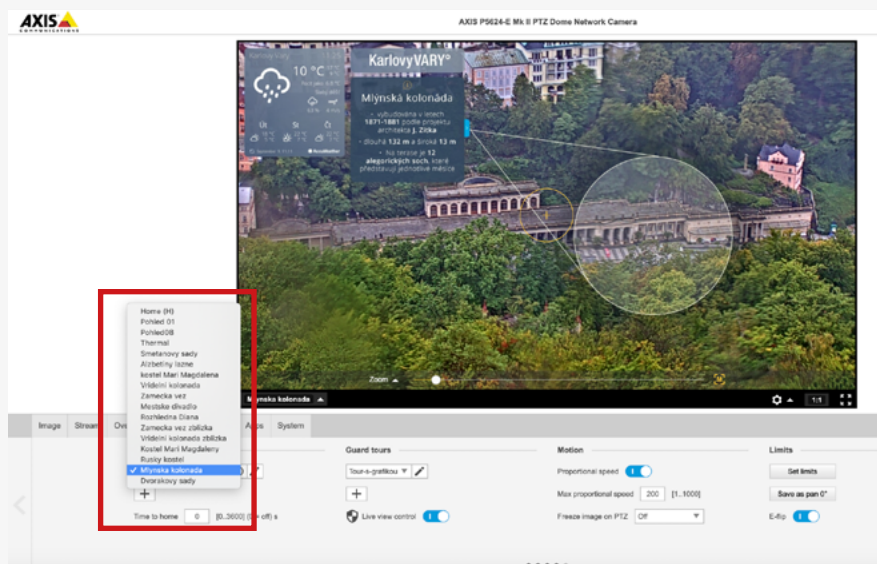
AXIS COMMUNICATIONS

AXIS P5624-E Mk II PTZ Dome Network Camera

10 °C

Út St Čt

KarlovyVARY°

Mlýnská kolonáda

vybudována v letech 1871–1881 podle projektu architekta J. Zítka

dlouhá 132 m a široká 13 m

na terase je 12 alegorických soch, které představují jednotlivé měsíce

Home (H)
Pohled 01
Pohled08
Thermal
Smetanovy sady
Alzbetiny lazne
kostel Mari Magdalena
Vridelni kolonada
Zamecka vez
Mestske divadlo
Rozhledna Diana
Zamecka vez zblizka
Vridelni kolonada zblizka
Kostel Mari Magdaleny
Rusky kostel
✓ Mlynska kolonada
Dvorakovy sady

Zoom

Mlynska kolonada

1:1

Image Stream Ove Apps System

+

Time to home 0 [0..3600] (0 = off) s

Guard tours

Tour-s-grafikou

+

Live view control

Motion

Proportional speed

Max proportional speed 200 [1..1000]

Freeze image on PTZ Off

Limits

Set limits

Save as pan 0°

E-flip